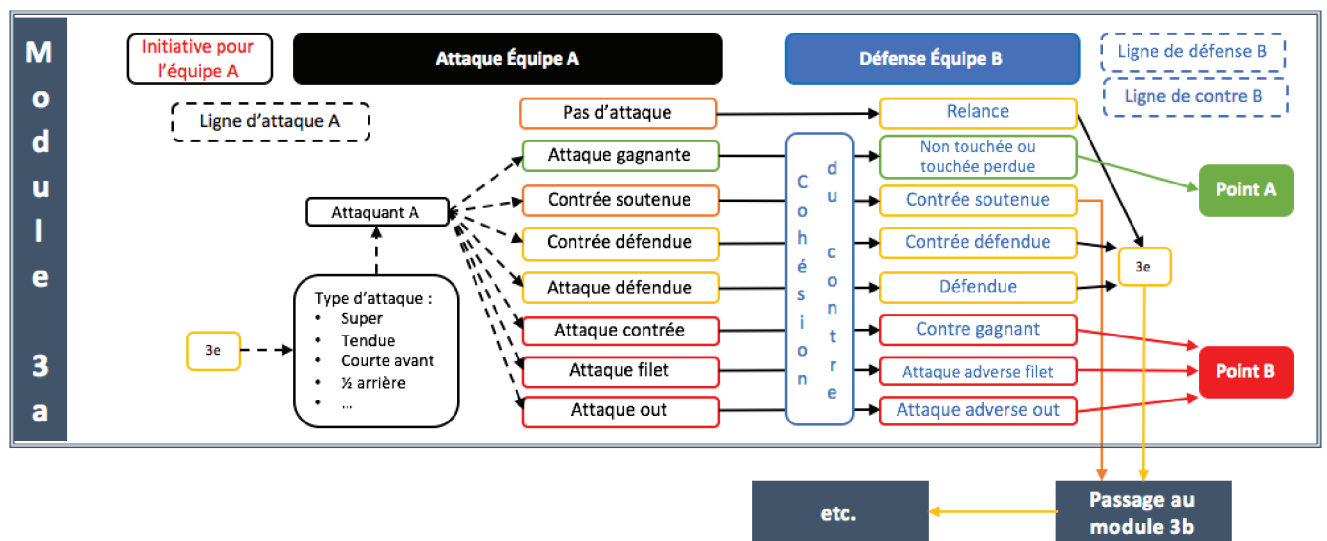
Module 3a

Initiative pour l'équipe A

Attaque Équipe A

Défense Équipe B

Ligne de défense B

Ligne de contre B

Ligne d'attaque A

Attaquant A

Type d'attaque :
- Super
- Tendue
- Courte avant
- ½ arrière
- ...

3e

Pas d'attaque
Attaque gagnante
Contrée soutenue
Contrée défendue
Attaque défendue
Attaque contrée
Attaque filet
Attaque out

Cohésion du contre

Relance
Non touchée ou touchée perdue
Contrée soutenue
Contrée défendue
Défendue
Contre gagnant
Attaque adverse filet
Attaque adverse out

Point A

3e

Point B

etc.

Passage au module 3b